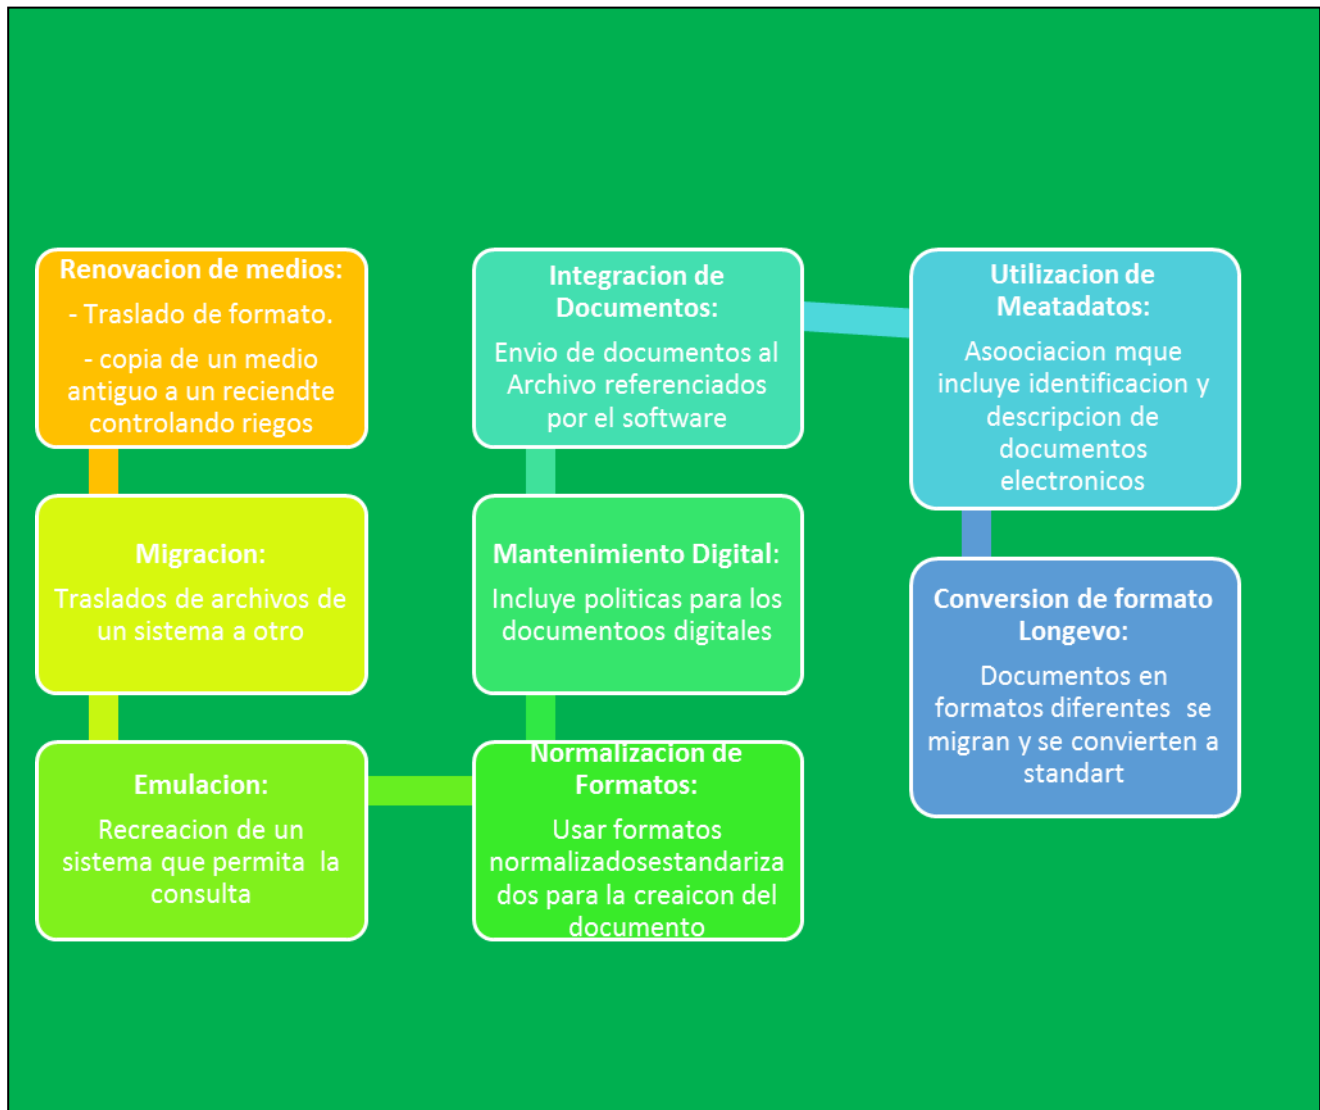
Renovacion de medios:

- Traslado de formato.

- copia de un medio antiguo a un reciendte controlando riegos

Migracion:

Traslados de archivos de un sistema a otro

Emulacion:

Recreacion de un sistema que permita la consulta

Normalizacion de Formatos:

Usar formatos normalizadosestandarizados para la creaicon del documento

Mantenimiento Digital:

Incluye politicas para los documentoos digitales

Integracion de Documentos:

Envio de documentos al Archivo referenciados por el software

Utilizacion de Meatadatos:

Asoociacion mque incluye identificacion y descripcion de documentos electronicos

Conversion de formato Longevo:

Documentos en formatos diferentes se migran y se convierten a standart